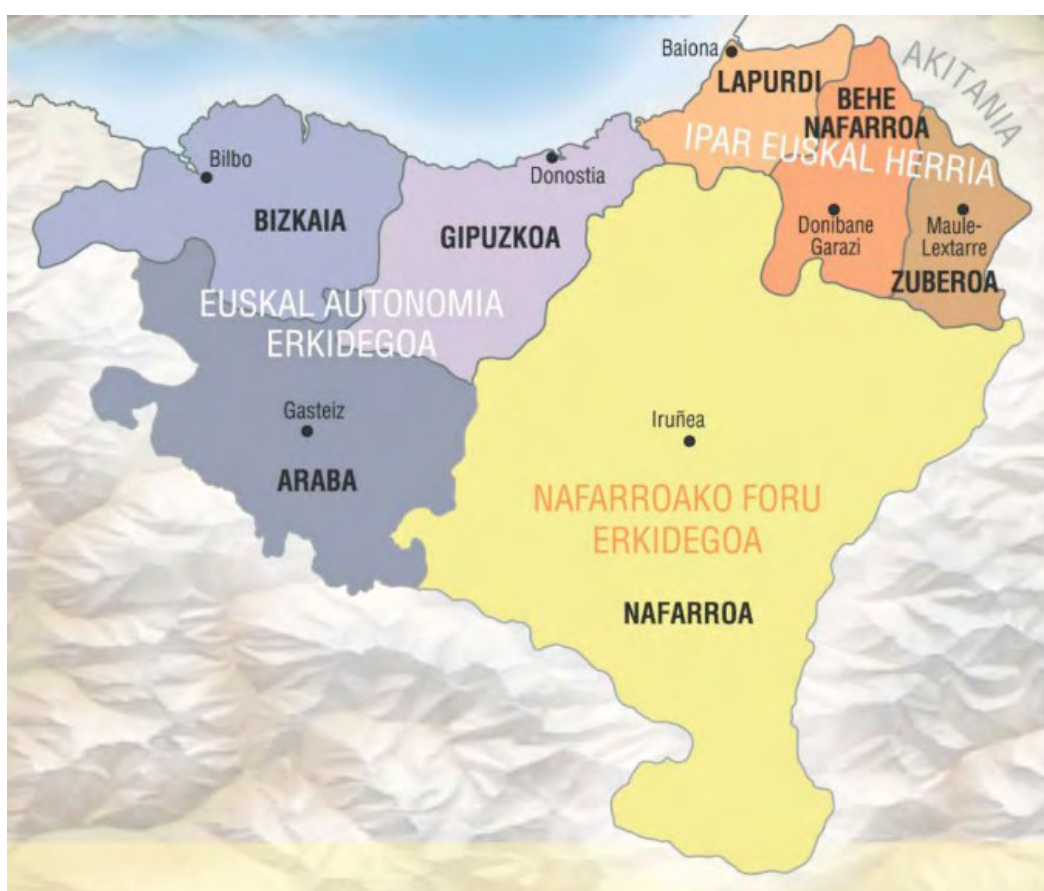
Baiona
LAPURDI
AKITANIA
BEHE NAFARROA
IPAR EUSKAL HERRIA
Bilbo
Donostia
BIZKAIA
GIPUZKOA
Donibane Garazi
Maule-Lextarre
ZUBEROA
EUSKAL AUTONOMIA ERKIDEGOA
Gasteiz
ARABA
Iruñea
NAFARROAKO FORU ERKIDEGOA
NAFARROA